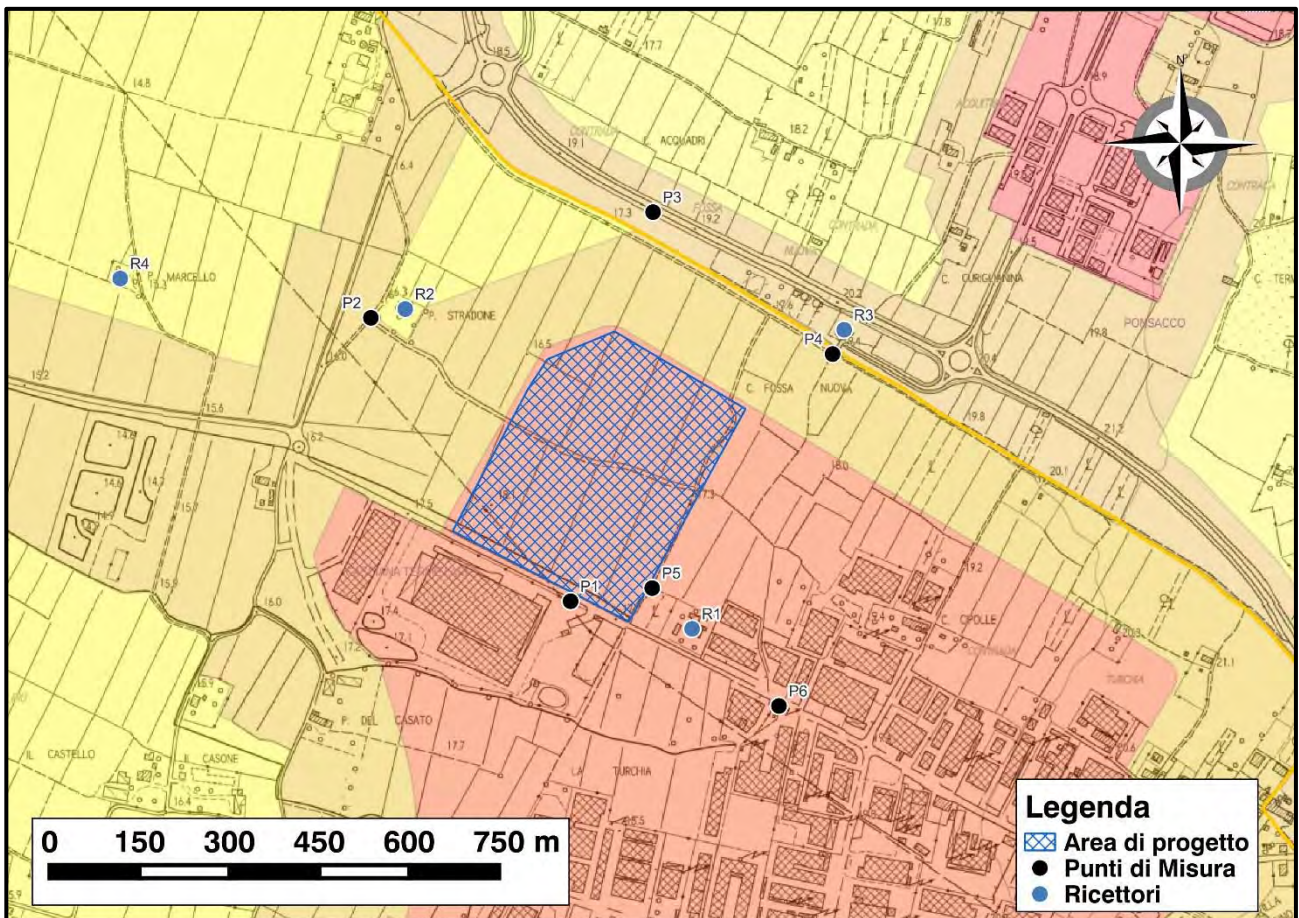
N

P3

R4
P. MARCELLO

P2
R2
P. STRADONE

R3
P4

C. FOSSA NUOVA

CONTRADA ACQUADRI

C. CURIGLIANINA

PONSACCO

P1
P5
R1

C. CIPOLLE

P6

P. DEL CASATO

IL CASTELLO

IL CASONE

LA TURCHIA

0 150 300 450 600 750 m

Legenda
Area di progetto
Punti di Misura
Ricettori